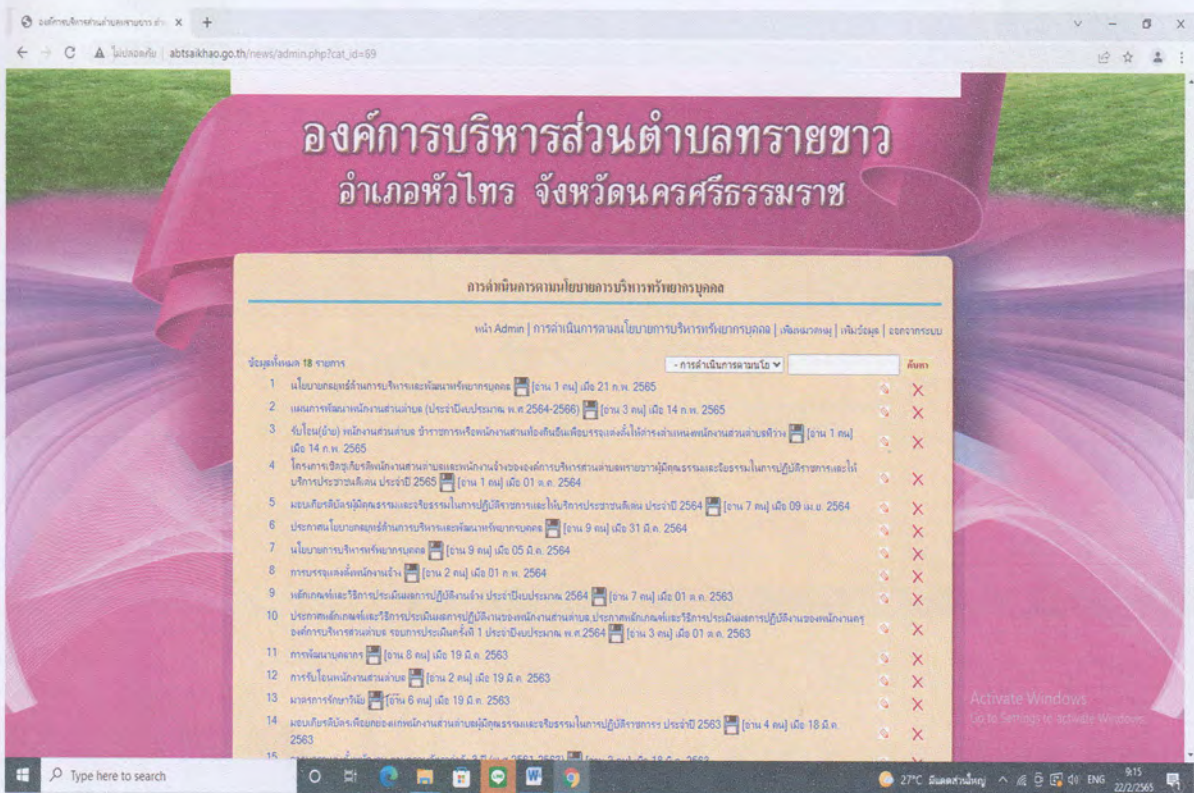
องค์การบริหารส่วนตำบลทรายขาว ×
ไม่ปลอดภัย | abtsaikhao.go.th/news/admin.php?cat_id=69

องค์การบริหารส่วนตำบลทรายขาว
อำเภอหัวไทร จังหวัดนครศรีธรรมราช

การดำเนินการตามนโยบายการบริหารทรัพยากรบุคคล

หน้า Admin | การดำเนินการตามนโยบายการบริหารทรัพยากรบุคคล | เพิ่มหมวดหมู่ | เพิ่มข้อมูล | ออกจากระบบ

ข้อมูลทั้งหมด 18 รายการ
- การดำเนินการตามนโย
ค้นหา

1 นโยบายกลยุทธ์ด้านการบริหารและพัฒนาทรัพยากรบุคคล [อ่าน 1 คน] เมื่อ 21 ก.พ. 2565
2 แผนการพัฒนาพนักงานส่วนตำบล (ประจำปีงบประมาณ พ.ศ.2564-2566) [อ่าน 3 คน] เมื่อ 14 ก.พ. 2565
3 รับโอน(ย้าย) พนักงานส่วนตำบล ข้าราชการหรือพนักงานส่วนท้องถิ่นอื่นเพื่อบรรจุแต่งตั้งให้ดำรงตำแหน่งพนักงานส่วนตำบลที่ว่าง [อ่าน 1 คน] เมื่อ 14 ก.พ. 2565
4 โครงการเชิดชูเกียรติพนักงานส่วนตำบลและพนักงานจ้างขององค์การบริหารส่วนตำบลทรายขาวผู้มีคุณธรรมและจริยธรรมในการปฏิบัติราชการและให้บริการประชาชนดีเด่น ประจำปี 2565 [อ่าน 1 คน] เมื่อ 01 ธ.ค. 2564
5 มอบเกียรติบัตรผู้มีคุณธรรมและจริยธรรมในการปฏิบัติราชการและให้บริการประชาชนดีเด่น ประจำปี 2564 [อ่าน 7 คน] เมื่อ 09 เม.ย. 2564
6 ประกาศนโยบายกลยุทธ์ด้านการบริหารและพัฒนาทรัพยากรบุคคล [อ่าน 9 คน] เมื่อ 31 มี.ค. 2564
7 นโยบายการบริหารทรัพยากรบุคคล [อ่าน 9 คน] เมื่อ 05 มี.ค. 2564
8 การบรรจุแต่งตั้งพนักงานจ้าง [อ่าน 2 คน] เมื่อ 01 ก.พ. 2564
9 หลักเกณฑ์และวิธีการประเมินผลการปฏิบัติงานจ้าง ประจำปีงบประมาณ 2564 [อ่าน 7 คน] เมื่อ 01 ต.ค. 2563
10 ประกาศหลักเกณฑ์และวิธีการประเมินผลการปฏิบัติงานของพนักงานส่วนตำบล,ประกาศหลักเกณฑ์และวิธีการประเมินผลการปฏิบัติงานของพนักงานครูองค์การบริหารส่วนตำบล รอบการประเมินครั้งที่ 1 ประจำปีงบประมาณ พ.ศ.2564 [อ่าน 3 คน] เมื่อ 01 ต.ค. 2563
11 การพัฒนาบุคลากร [อ่าน 8 คน] เมื่อ 19 มี.ค. 2563
12 การรับโอนพนักงานส่วนตำบล [อ่าน 2 คน] เมื่อ 19 มี.ค. 2563
13 มาตรการรักษาวินัย [อ่าน 6 คน] เมื่อ 19 มี.ค. 2563
14 มอบเกียรติบัตรเพื่อยกย่องแก่พนักงานส่วนตำบลผู้มีคุณธรรมและจริยธรรมในการปฏิบัติราชการ ประจำปี 2563 [อ่าน 4 คน] เมื่อ 18 มี.ค. 2563
15 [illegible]

Activate Windows
Go to Settings to activate Windows.

Type here to search
27°C มีแดดส่วนใหญ่ ENG 9:15 22/2/2565